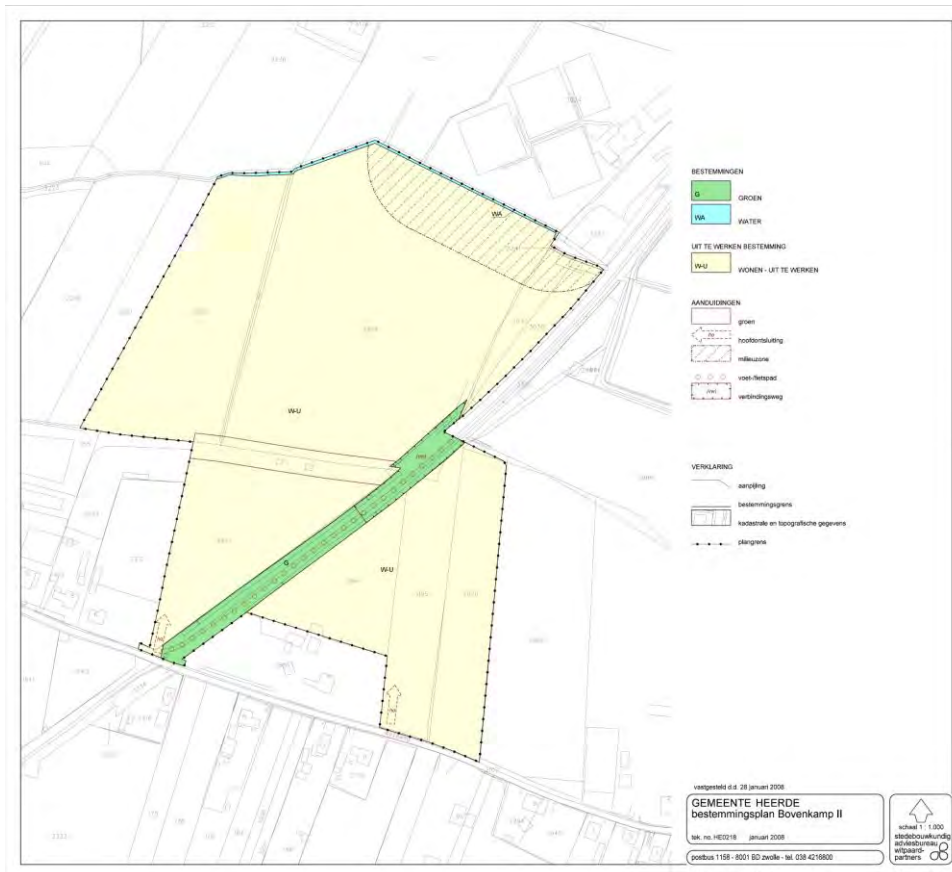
WA

W-U

W-U

BESTEMMINGEN

G GROEN

WA WATER

UIT TE WERKEN BESTEMMING

W-U WONEN - UIT TE WERKEN

AANDUIDINGEN

groen

hoofdontsluiting

milieuzone

voet-fietspad

verbindingsweg

VERKLARING

aanpijling

bestemmingsgrens

kadastrale en topografische gegevens

plangrens

vastgesteld d.d. 28 januari 2008

GEMEENTE HEERDE
bestemmingsplan Bovenkamp II

tek. no. HE0218 januari 2008

postbus 1158 - 8001 BD zwolle - tel. 038 4216800

schaal 1 : 1.000

stedebouwkundig adviesbureau witpaard-partners